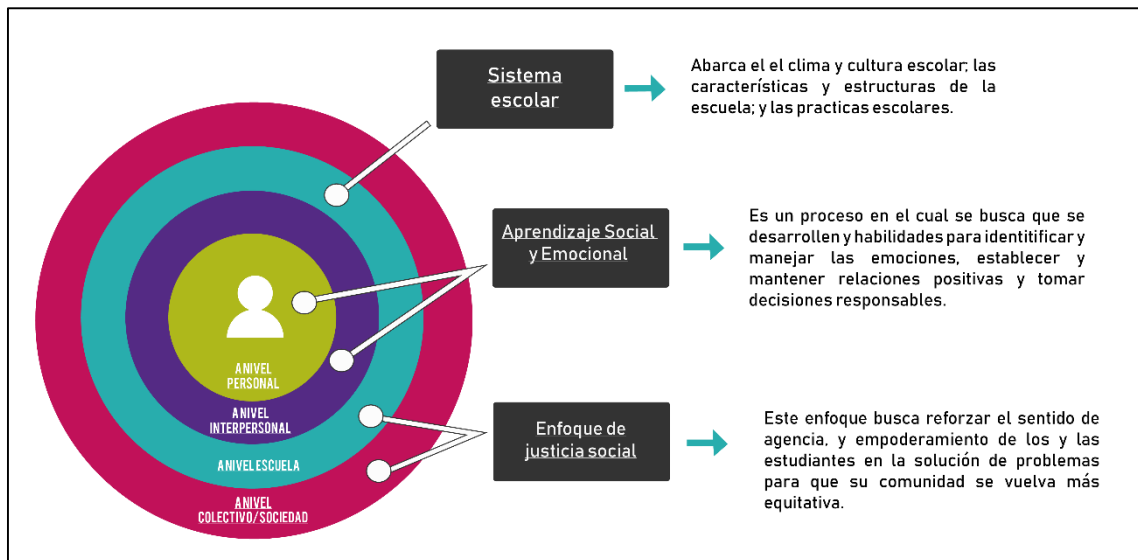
A NIVEL PERSONAL

A NIVEL INTERPERSONAL

A NIVEL ESCUELA

A NIVEL COLECTIVO/SOCIEDAD

Sistema escolar

Abarca el el clima y cultura escolar; las características y estructuras de la escuela; y las practicas escolares.

Aprendizaje Social y Emocional

Es un proceso en el cual se busca que se desarrollen y habilidades para identitificar y manejar las emociones, establecer y mantener relaciones positivas y tomar decisiones responsables.

Enfoque de justicia social

Este enfoque busca reforzar el sentido de agencia, y empoderamiento de los y las estudiantes en la solución de problemas para que su comunidad se vuelva más equitativa.